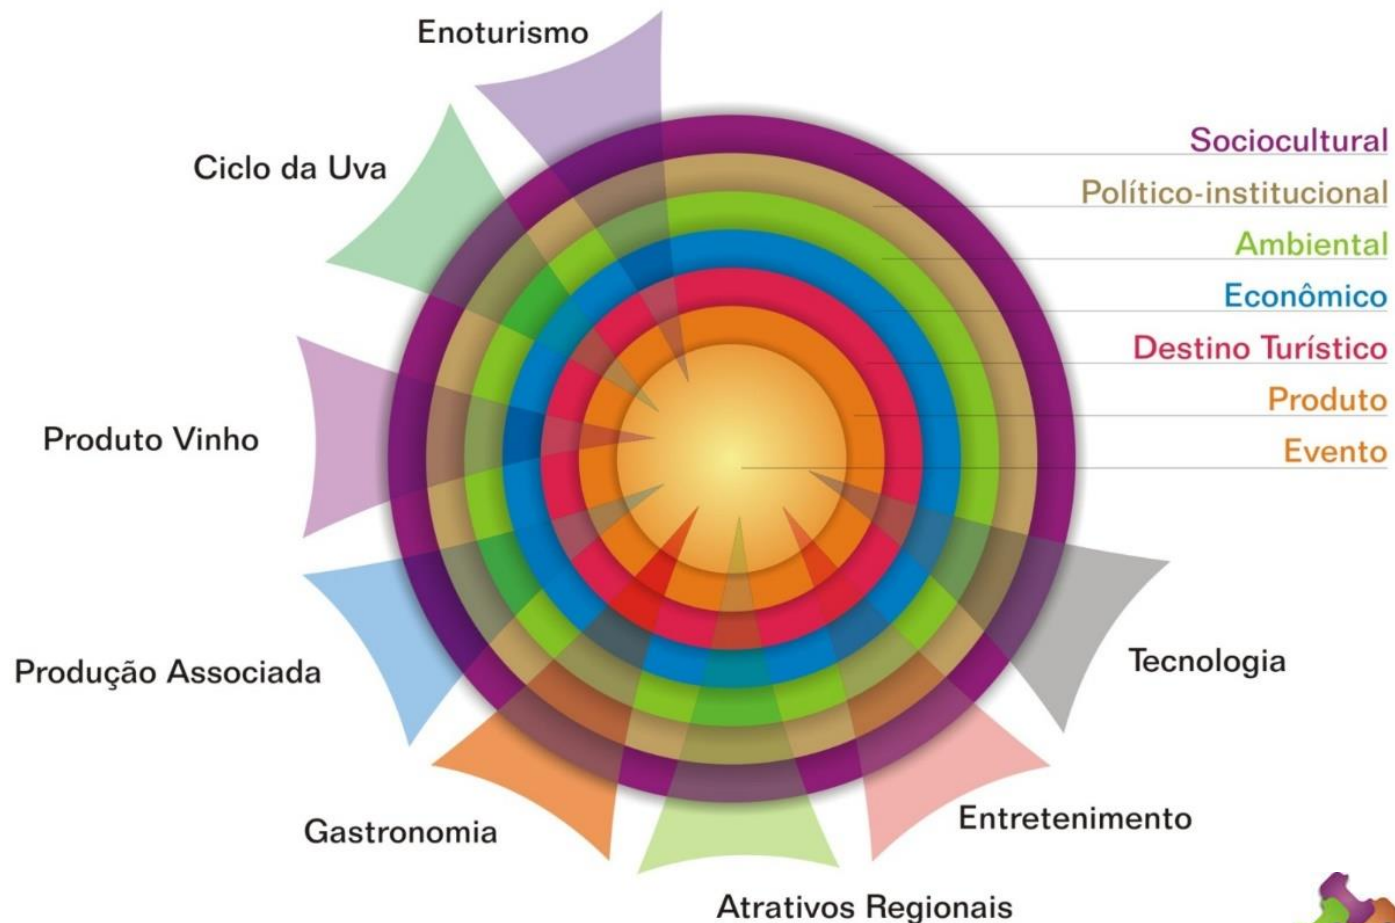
Enoturismo

Ciclo da Uva

Sociocultural
Político-institucional
Ambiental
Econômico
Destino Turístico
Produto
Evento

Produto Vinho

Produção Associada

Tecnologia

Gastronomia

Entretenimento

Atrativos Regionais